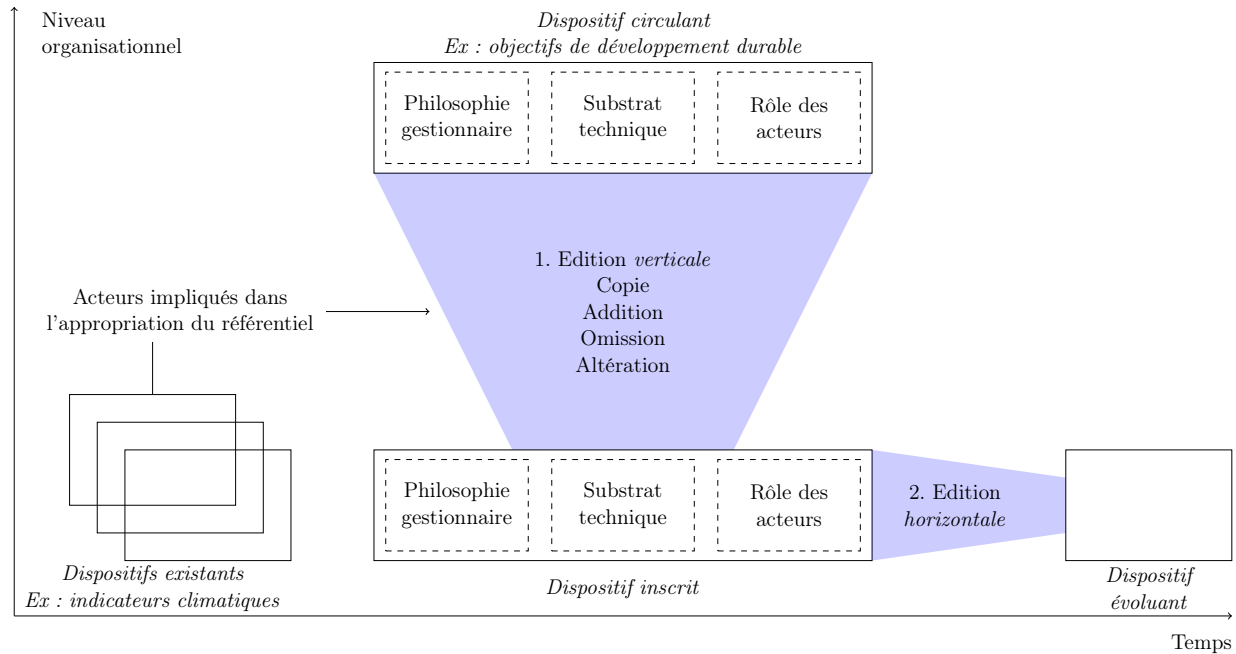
Niveau organisationnel

*Dispositif circulant*
*Ex : objectifs de développement durable*

Philosophie gestionnaire

Substrat technique

Rôle des acteurs

1. Edition *verticale*
Copie
Addition
Omission
Altération

Acteurs impliqués dans l'appropriation du référentiel

Philosophie gestionnaire

Substrat technique

Rôle des acteurs

2. Edition *horizontale*

*Dispositifs existants*
*Ex : indicateurs climatiques*

*Dispositif inscrit*

*Dispositif évoluant*

Temps